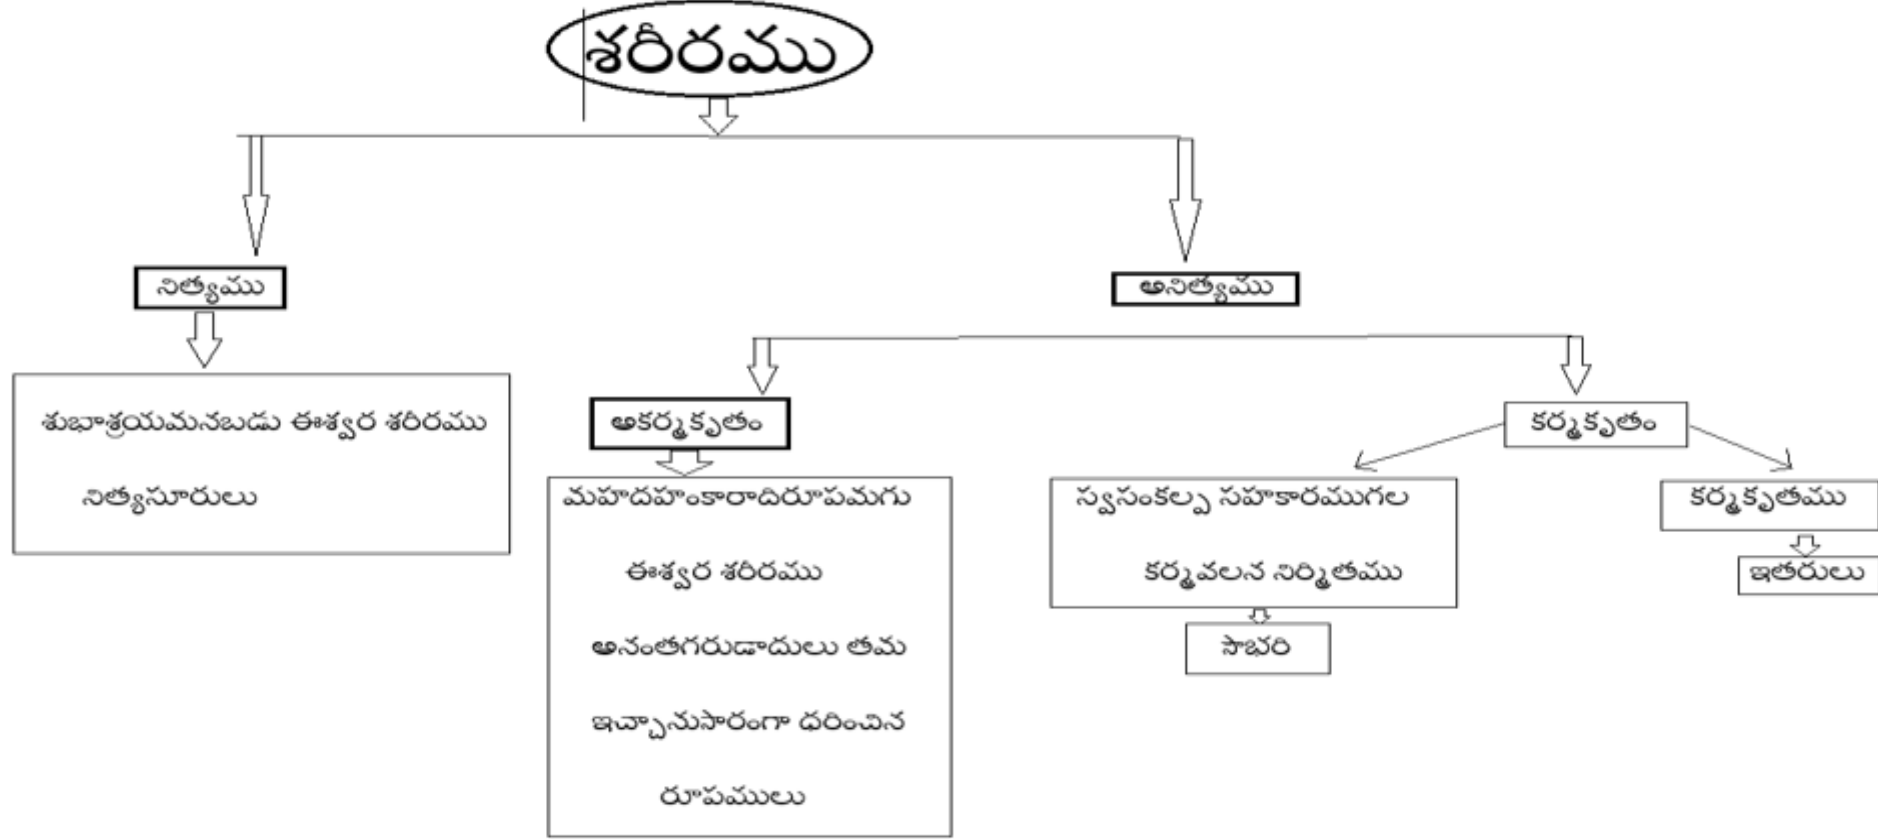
శరీరము

నిత్యము

అనిత్యము

శుభాశ్రయమనబడు ఈశ్వర శరీరము

నిత్యసూరులు

అకర్మకృతం

కర్మకృతం

మహదహంకారాదిరూపమగు

ఈశ్వర శరీరము

అనంతగరుడాదులు తమ

ఇచ్ఛానుసారంగా ధరించిన

రూపములు

స్వసంకల్ప సహకారముగల

కర్మవలన నిర్మితము

సౌభరి

కర్మకృతము

ఇతరులు